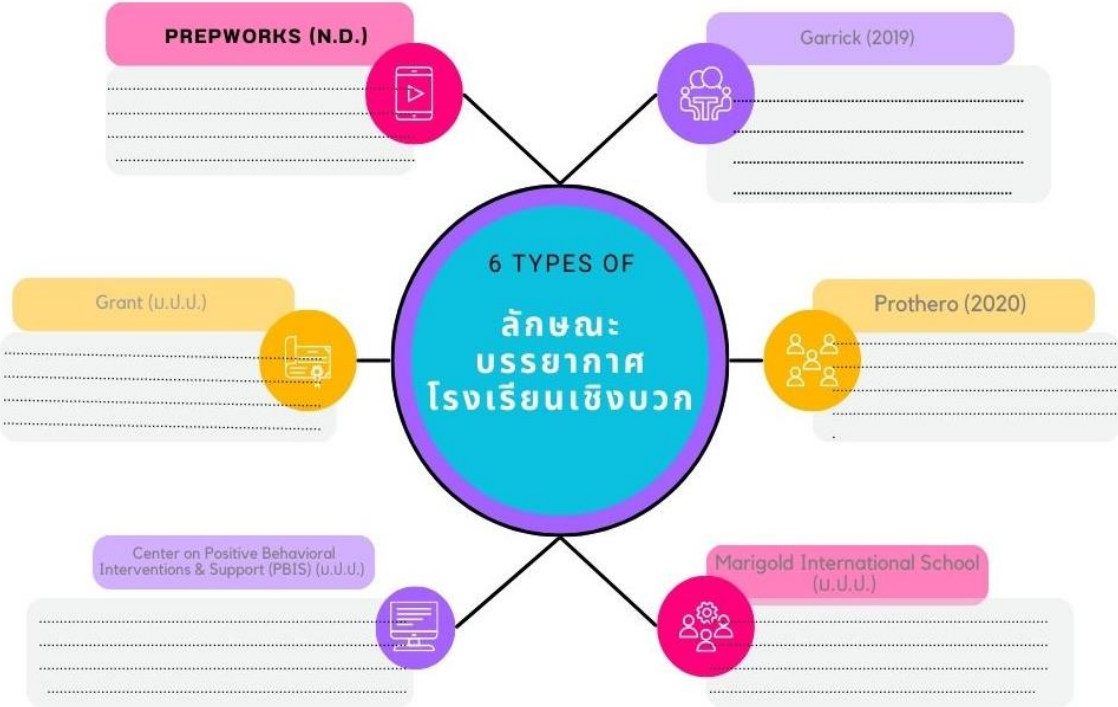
PREPWORKS (N.D.)

Garrick (2019)

6 TYPES OF
ลักษณะ
บรรยากาศ
โรงเรียนเชิงบวก

Grant (ม.ป.ป.)

Prothero (2020)

Center on Positive Behavioral Interventions & Support (PBIS) (ม.ป.ป.)

Marigold International School (ม.ป.ป.)